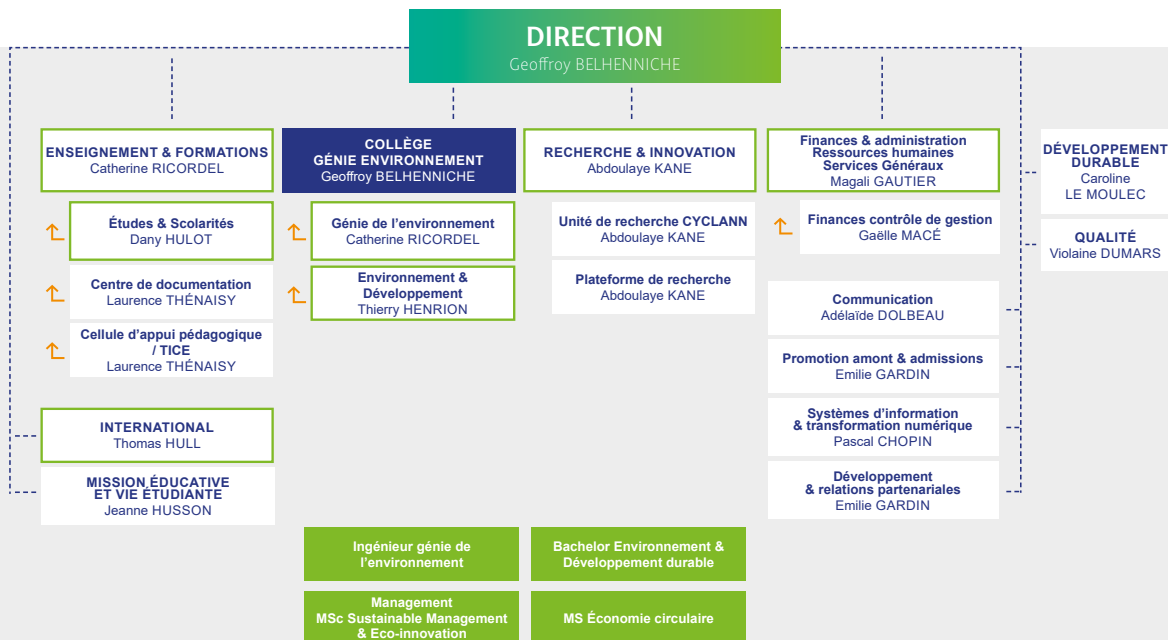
DIRECTION
Geoffroy BELHENNICHE

ENSEIGNEMENT & FORMATIONS
Catherine RICORDEL

Études & Scolarités
Dany HULOT

Centre de documentation
Laurence THÉNAISY

Cellule d'appui pédagogique / TICE
Laurence THÉNAISY

INTERNATIONAL
Thomas HULL

MISSION ÉDUCATIVE ET VIE ÉTUDIANTE
Jeanne HUSSON

COLLÈGE
GÉNIE ENVIRONNEMENT
Geoffroy BELHENNICHE

Génie de l'environnement
Catherine RICORDEL

Environnement & Développement
Thierry HENRION

RECHERCHE & INNOVATION
Abdoulaye KANE

Unité de recherche CYCLANN
Abdoulaye KANE

Plateforme de recherche
Abdoulaye KANE

Finances & administration
Ressources humaines
Services Généraux
Magali GAUTIER

Finances contrôle de gestion
Gaëlle MACÉ

Communication
Adélaïde DOLBEAU

Promotion amont & admissions
Emilie GARDIN

Systèmes d'information & transformation numérique
Pascal CHOPIN

Développement & relations partenariales
Emilie GARDIN

DÉVELOPPEMENT DURABLE
Caroline LE MOULEC

QUALITÉ
Violaine DUMARS

Ingénieur génie de l'environnement

Bachelor Environnement & Développement durable

Management
MSc Sustainable Management & Eco-innovation

MS Économie circulaire